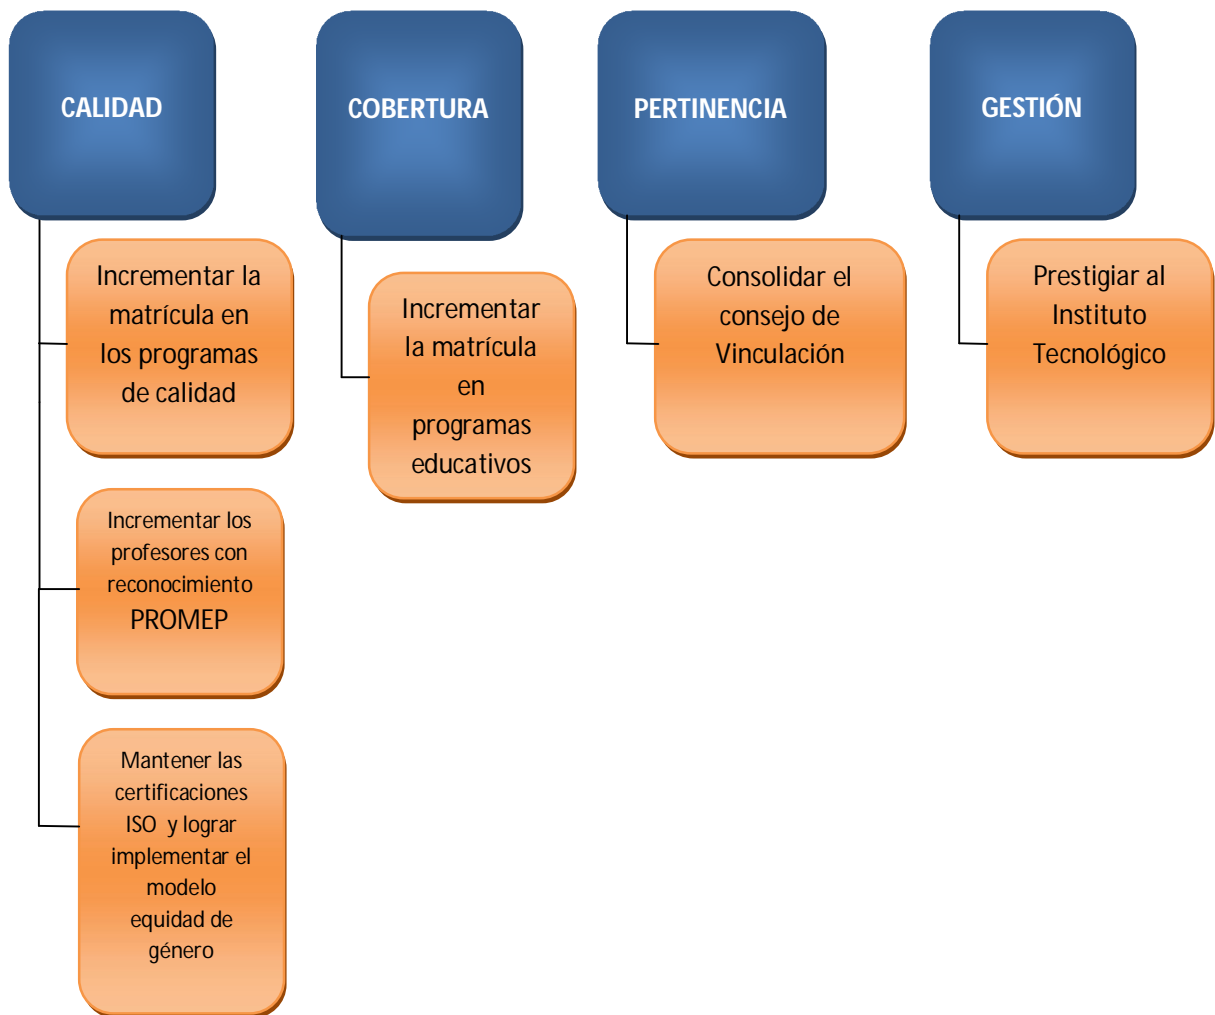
CALIDAD

Incrementar la matrícula en los programas de calidad

Incrementar los profesores con reconocimiento PROMEP

Mantener las certificaciones ISO y lograr implementar el modelo equidad de género

COBERTURA

Incrementar la matrícula en programas educativos

PERTINENCIA

Consolidar el consejo de Vinculación

GESTIÓN

Prestigiar al Instituto Tecnológico